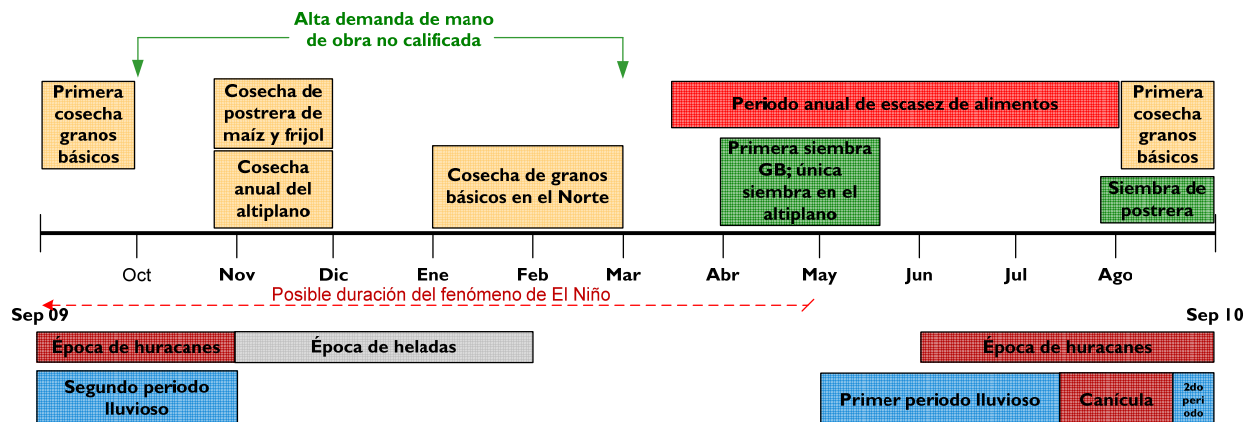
Alta demanda de mano de obra no calificada

Primera cosecha granos básicos

Cosecha de postrera de maíz y frijol

Cosecha anual del altiplano

Cosecha de granos básicos en el Norte

Periodo anual de escasez de alimentos

Primera siembra GB; única siembra en el altiplano

Primera cosecha granos básicos

Siembra de postrera

Oct Nov Dic Ene Feb Mar Abr May Jun Jul Ago

Posible duración del fenómeno de El Niño

Sep 09

Sep 10

Época de huracanes

Época de heladas

Época de huracanes

Segundo periodo lluvioso

Primer periodo lluvioso

Canícula

2do periodo